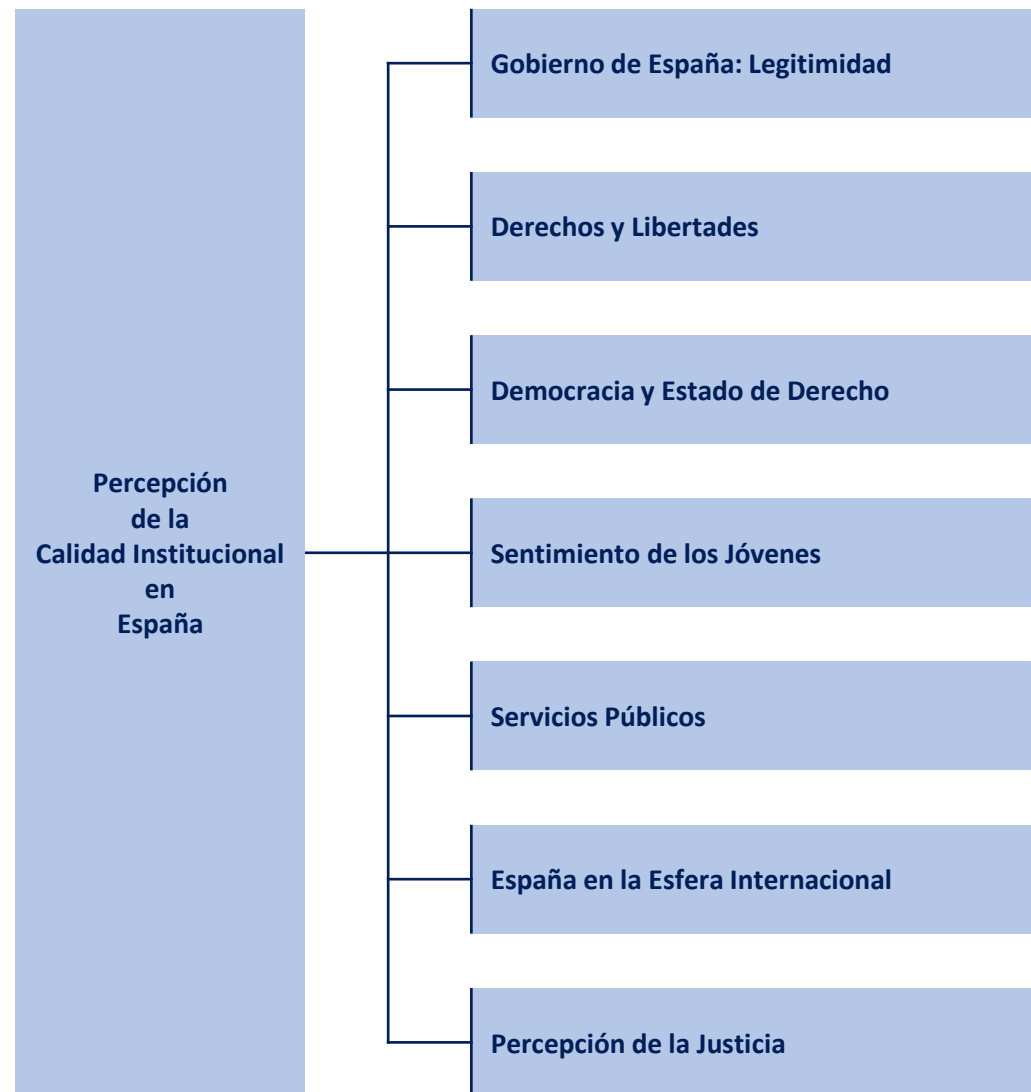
Percepción de la Calidad Institucional en España

Gobierno de España: Legitimidad

Derechos y Libertades

Democracia y Estado de Derecho

Sentimiento de los Jóvenes

Servicios Públicos

España en la Esfera Internacional

Percepción de la Justicia